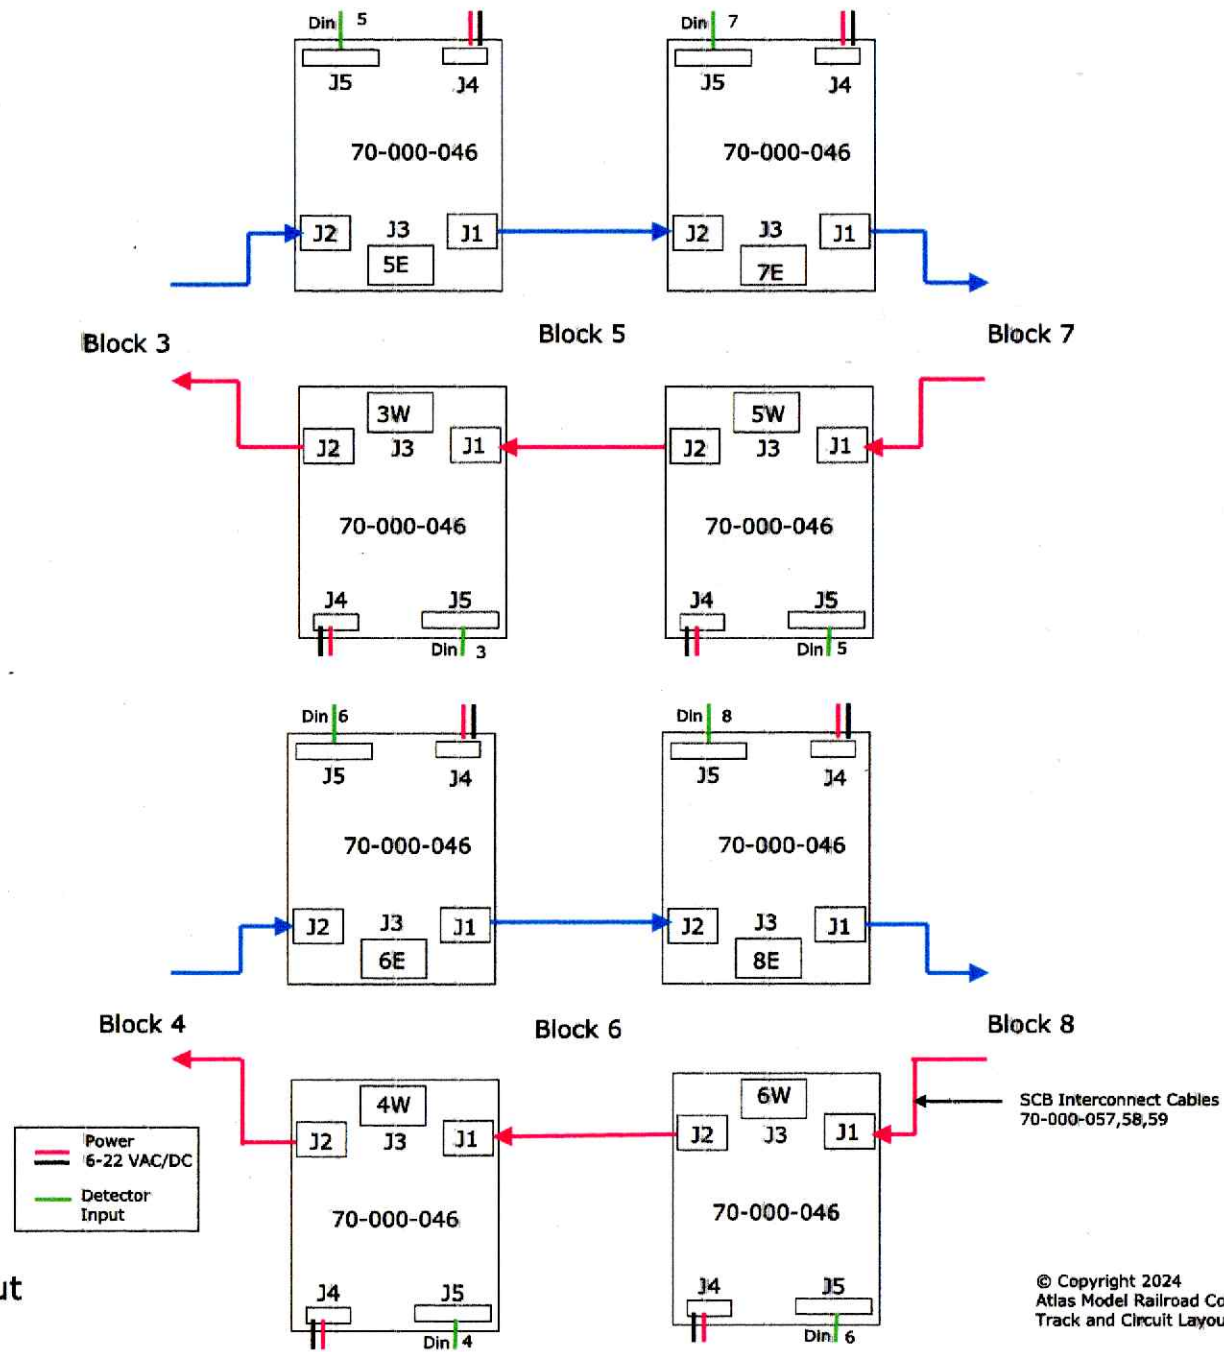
Din 5
J5 J4
70-000-046
J2 J3 J1
5E

Din 7
J5 J4
70-000-046
J2 J3 J1
7E

Block 3
Block 5
Block 7

3W
J2 J3 J1
70-000-046
J4 J5
Din 3

5W
J2 J3 J1
70-000-046
J4 J5
Din 5

Din 6
J5 J4
70-000-046
J2 J3 J1
6E

Din 8
J5 J4
70-000-046
J2 J3 J1
8E

Block 4
Block 6
Block 8

4W
J2 J3 J1
70-000-046
J4 J5
Din 4

6W
J2 J3 J1
70-000-046
J4 J5
Din 6

SCB Interconnect Cables
70-000-057,58,59

Power
6-22 VAC/DC
Detector
Input

ut

© Copyright 2024
Atlas Model Railroad Co
Track and Circuit Layou